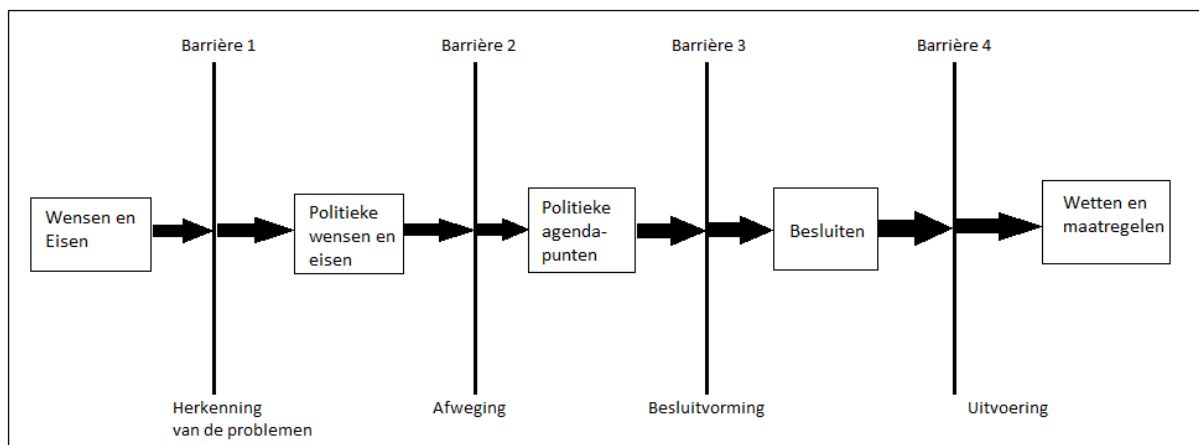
Barrière 1

Barrière 2

Barrière 3

Barrière 4

Wensen en Eisen

Politieke wensen en eisen

Politieke agendapunten

Besluiten

Wetten en maatregelen

Herkenning van de problemen

Afweging

Besluitvorming

Uitvoering